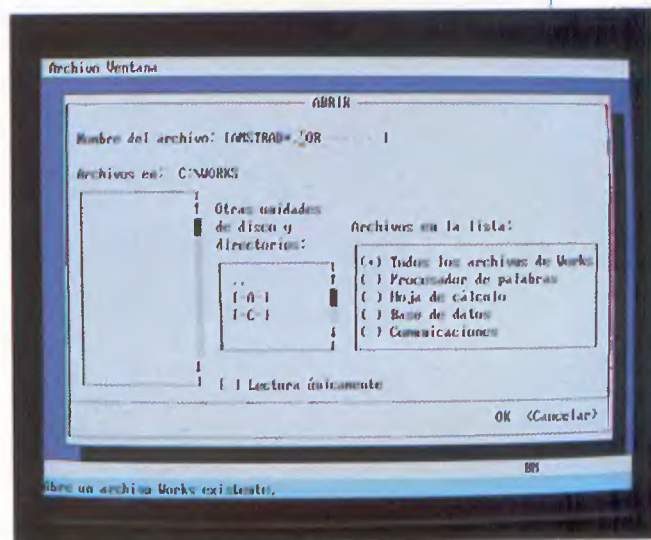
Archivo Ventana

ABRIR

Nombre del archivo: [AMSTRAD-_OR ]

Archivos en: C:\WORKS

Otras unidades de disco y directorios:

..
[-A-]
[-C-]

Archivos en la lista:

(•) Todos los archivos de Works
( ) Procesador de palabras
( ) Hoja de cálculo
( ) Base de datos
( ) Comunicaciones

[ ] Lectura únicamente

OK <Cancelar>

NUM

Abre un archivo Works existente.